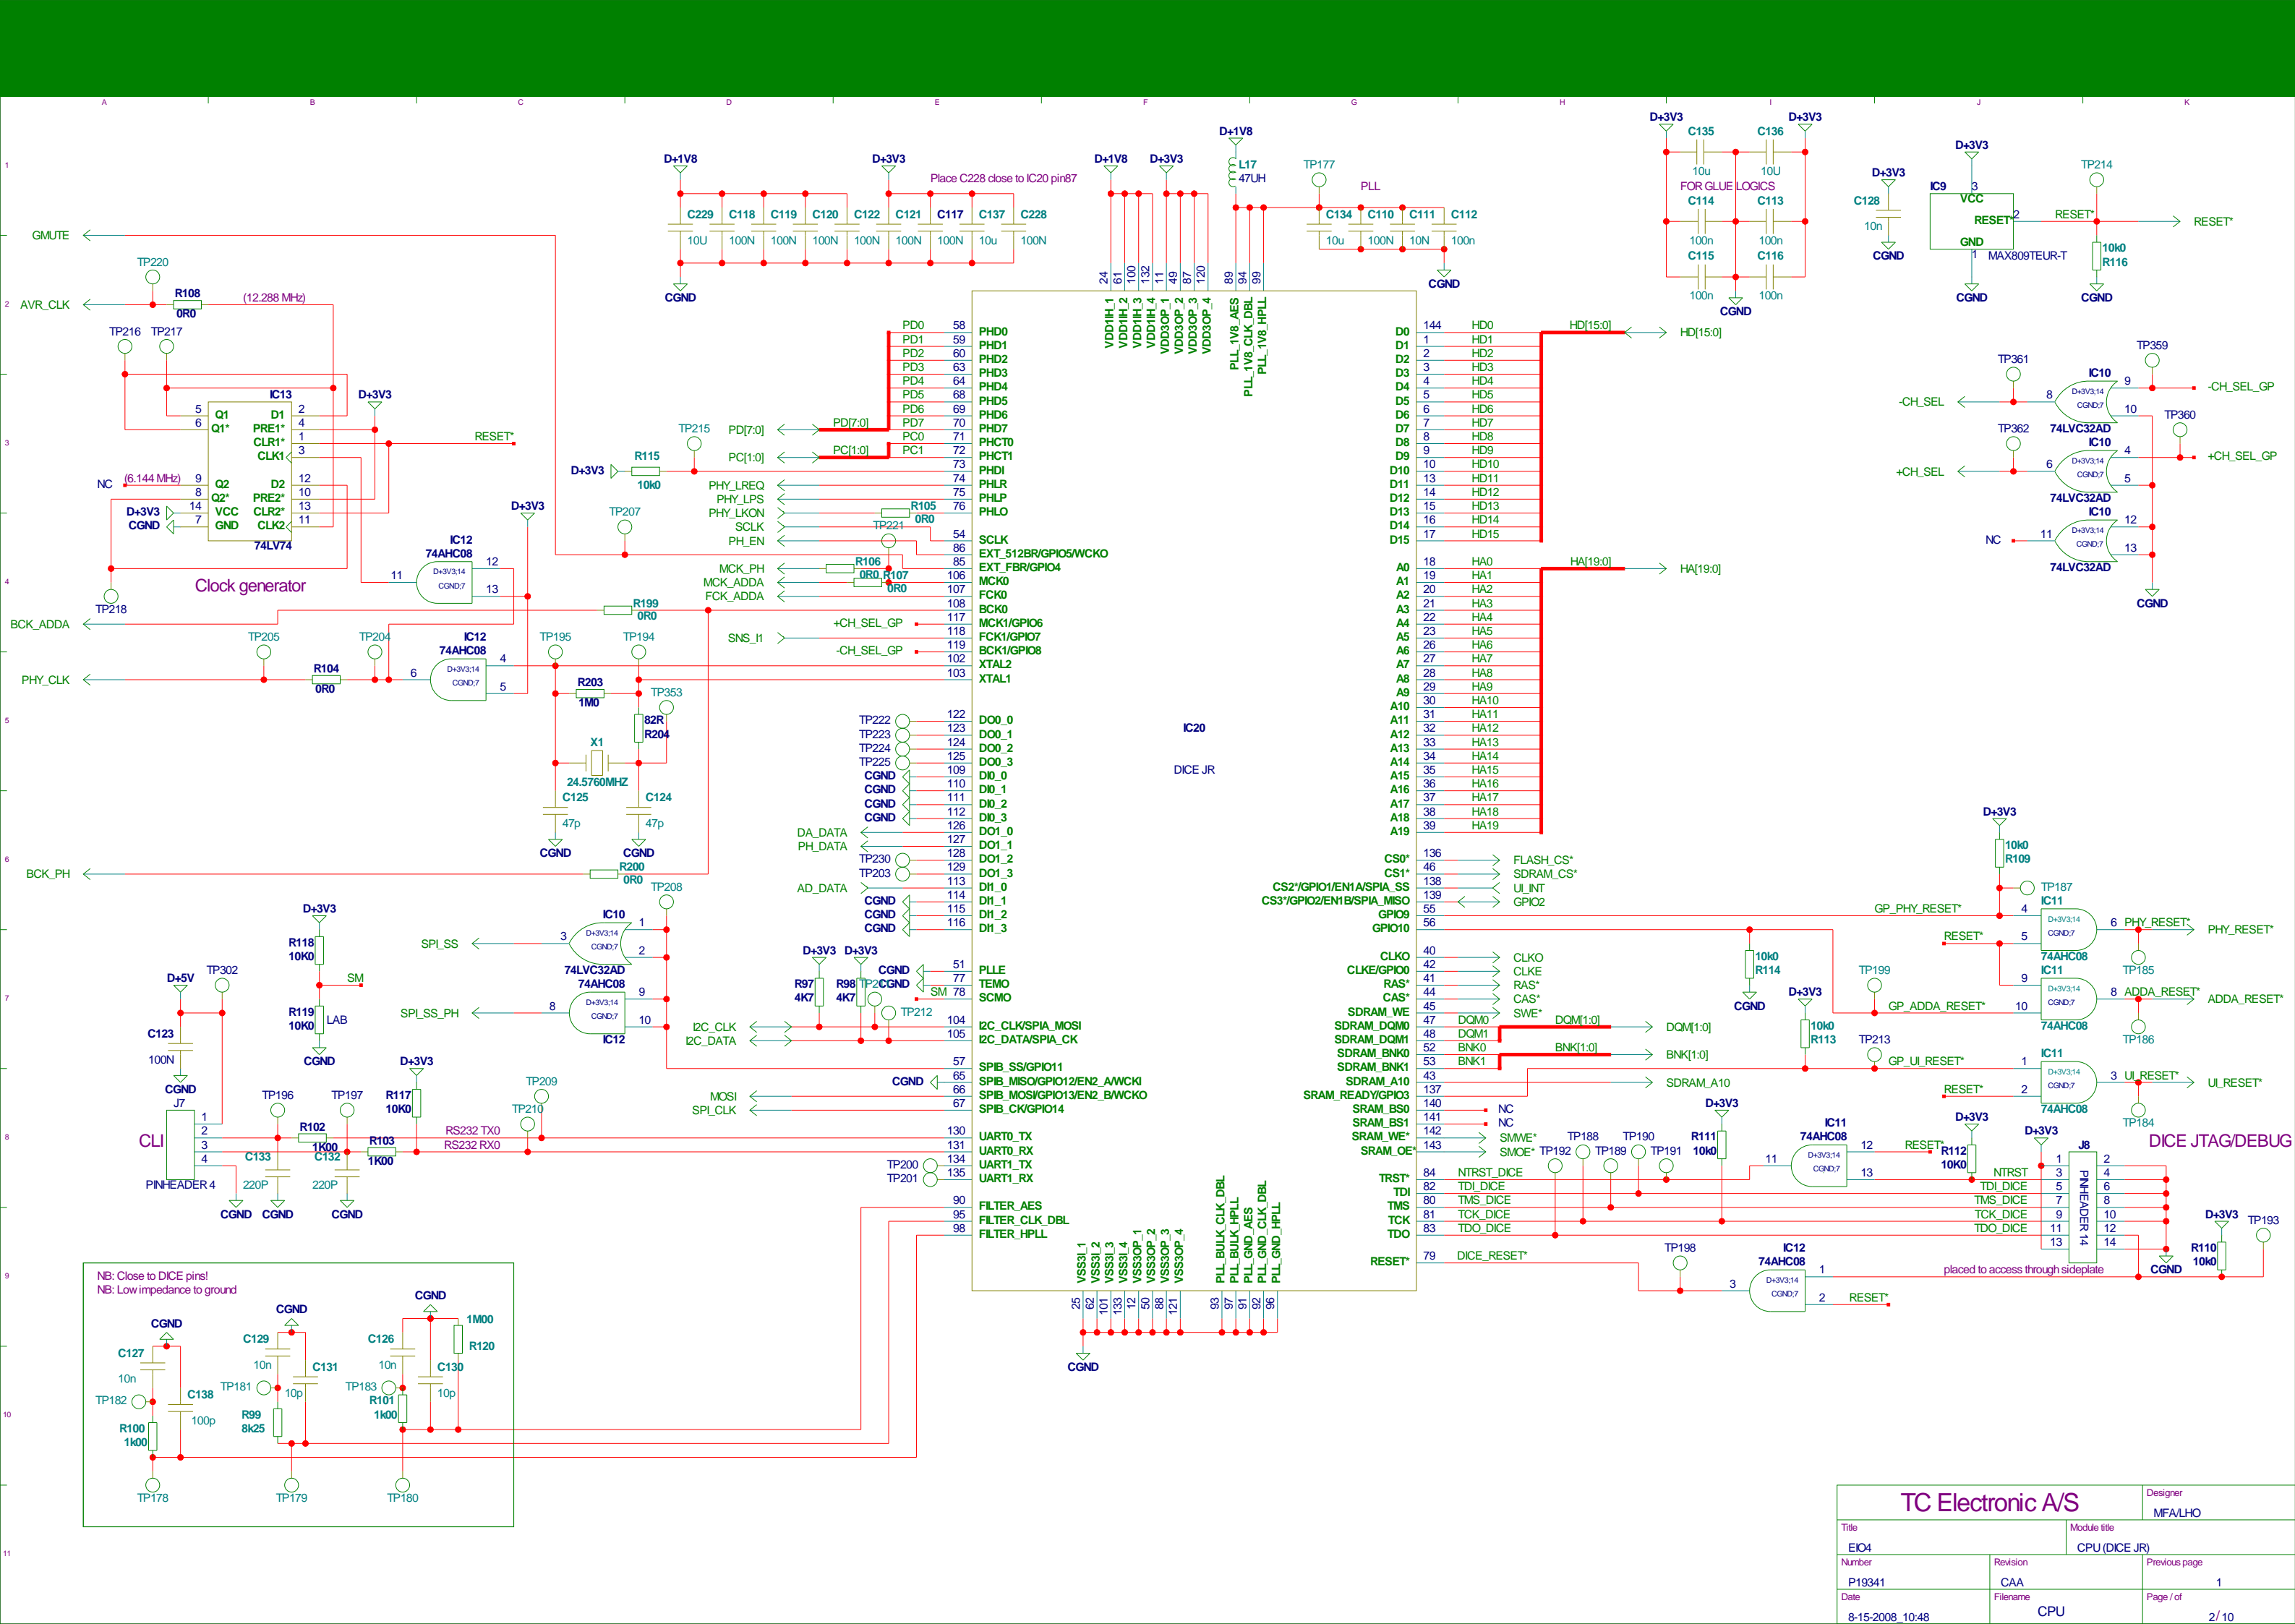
A B C D E F G H I J K

D+1V8 D+3V3 Place C228 close to IC20 pin87
C229 C118 C119 C120 C122 C121 C117 C137 C228
10U 100N 100N 100N 100N 100N 100N 10u 100N
CGND

D+1V8 D+3V3 D+1V8 L17 47UH TP177 PLL
C134 C110 C111 C112
10u 100N 10N 100n
CGND

D+3V3 C135 C136 D+3V3
10u 10U
FOR GLUE LOGICS
C114 C113
100n 100n
C115 C116
100n 100n
CGND

D+3V3 C128 10n CGND
D+3V3 IC9 VCC RESET* GND MAX809TEUR-T
TP214 RESET* RESET*
10k0 R116
CGND

GMUTE
AVR_CLK TP220 R108 0R0 (12.288 MHz)
TP216 TP217
IC13 D+3V3
Q1 D1 Q1* PRE1* CLR1* CLK1
Q2 D2 Q2* PRE2* VCC CLR2* GND CLK2
74LV74
NC (6.144 MHz)
D+3V3 CGND
RESET*
Clock generator
TP218
BCK_ADDA

IC12 74AHC08
D+3V3;14 CGND;7
R199 0R0
TP205 TP204 IC12 74AHC08 TP195 TP194
PHY_CLK R104 0R0
R203 1M0 TP353
82R R204
X1 24.5760MHZ
C125 C124 47p 47p CGND CGND
BCK_PH R200 0R0

TP215 PD[7:0] PC[1:0] PD[7:0] PC[1:0]
D+3V3 R115 10k0
PHY_LREQ PHY_LPS PHY_LKON SCLK PH_EN
R105 0R0 TP221 TP207
MCK_PH MCK_ADDA FCK_ADDA R106 0R0 R107 0R0
+CH_SEL_GP SNS_I1 -CH_SEL_GP

PD0 PD1 PD2 PD3 PD4 PD5 PD6 PD7 PC0 PC1
58 PHD0
59 PHD1
60 PHD2
63 PHD3
64 PHD4
68 PHD5
69 PHD6
70 PHD7
71 PHCT0
72 PHCT1
73 PHDI
74 PHLR
75 PHLP
76 PHLO
54 SCLK
86 EXT_512BR/GPIO5/WCKO
85 EXT_FBR/GPIO4
106 MCK0
107 FCK0
108 BCK0
117 MCK1/GPIO6
118 FCK1/GPIO7
119 BCK1/GPIO8
102 XTAL2
103 XTAL1

TP222 122 DO0_0
TP223 123 DO0_1
TP224 124 DO0_2
TP225 125 DO0_3
CGND 109 DI0_0
CGND 110 DI0_1
CGND 111 DI0_2
CGND 112 DI0_3
DA_DATA 126 DO1_0
PH_DATA 127 DO1_1
TP230 128 DO1_2
TP203 129 DO1_3
AD_DATA 113 DI1_0
CGND 114 DI1_1
CGND 115 DI1_2
CGND 116 DI1_3

24 61 100 132 11 49 87 120 89 94 99
VDD1V8_1 VDD1V8_2 VDD1V8_3 VDD1V8_4 VDD3OP_1 VDD3OP_2 VDD3OP_3 VDD3OP_4 PLL_1V8_AES PLL_1V8_CLK_DBL PLL_1V8_HPLL

IC20
DICE JR

D0 144 HD0 HD[15:0] HD[15:0]
D1 1 HD1
D2 2 HD2
D3 3 HD3
D4 4 HD4
D5 5 HD5
D6 6 HD6
D7 7 HD7
D8 8 HD8
D9 9 HD9
D10 10 HD10
D11 13 HD11
D12 14 HD12
D13 15 HD13
D14 16 HD14
D15 17 HD15
A0 18 HA0 HA[19:0] HA[19:0]
A1 19 HA1
A2 20 HA2
A3 21 HA3
A4 22 HA4
A5 23 HA5
A6 26 HA6
A7 27 HA7
A8 28 HA8
A9 29 HA9
A10 30 HA10
A11 31 HA11
A12 32 HA12
A13 33 HA13
A14 34 HA14
A15 35 HA15
A16 36 HA16
A17 37 HA17
A18 38 HA18
A19 39 HA19
CS0* 136 FLASH_CS*
CS1* 46 SDRAM_CS*
CS2*/GPIO1/EN1A/SPIA_SS 138 UI_INT
CS3*/GPIO2/EN1B/SPIA_MISO 139 GPIO2
GPIO9 55
GPIO10 56
CLKO 40 CLKO
CLKE/GPIO0 42 CLKE
RAS* 41 RAS*
CAS* 44 CAS*
SDRAM_WE 45 SWE*
SDRAM_DQM0 47 DQM0 DQM[1:0] DQM[1:0]
SDRAM_DQM1 48 DQM1
SDRAM_BNK0 52 BNK0 BNK[1:0] BNK[1:0]
SDRAM_BNK1 53 BNK1
SDRAM_A10 43 SDRAM_A10
SDRAM_READY/GPIO3 137
SRAM_BS0 140 NC
SRAM_BS1 141 NC
SRAM_WE* 142 SMWE*
SRAM_OE* 143 SMOE*
TRST* 84 NTRST_DICE
TDI 82 TDI_DICE
TMS 80 TMS_DICE
TCK 81 TCK_DICE
TDO 83 TDO_DICE
RESET* 79 DICE_RESET*

TP361 IC10 TP359 -CH_SEL_GP -CH_SEL D+3V3;14 CGND;7 74LVC32AD
TP362 IC10 TP360 +CH_SEL_GP +CH_SEL 74LVC32AD
NC IC10 74LVC32AD CGND

D+3V3 10k0 R109 TP187 IC11 GP_PHY_RESET* PHY_RESET* PHY_RESET* 74AHC08 TP185
RESET*
10k0 R114 CGND TP199 IC11 GP_ADDA_RESET* ADDA_RESET* ADDA_RESET* 74AHC08 TP186
D+3V3 10k0 R113 TP213 IC11 GP_UI_RESET* UI_RESET* UI_RESET* RESET* 74AHC08 TP184

D+3V3 R118 10K0 SM SPI_SS IC10 74LVC32AD 74AHC08 TP208
D+5V TP302 R119 10K0 LAB CGND SPI_SS_PH IC12
C123 100N CGND

D+3V3 D+3V3 R97 4K7 R98 4K7 TP202 CGND CGND SM TP212
I2C_CLK I2C_DATA
51 PLLE
77 TEMO
78 SCMO
104 I2C_CLK/SPIA_MOSI
105 I2C_DATA/SPIA_CK
57 SPIB_SS/GPIO11
CGND 65 SPIB_MISO/GPIO12/EN2_AWCKI
MOSI 66 SPIB_MOSI/GPIO13/EN2_BWCKO
SPI_CLK 67 SPIB_CK/GPIO14
130 UART0_TX
131 UART0_RX
TP200 134 UART1_TX
TP201 135 UART1_RX
90 FILTER_AES
95 FILTER_CLK_DBL
98 FILTER_HPLL

J7 CLI PINHEADER 4 TP196 TP197 R102 1K00 R117 10K0 D+3V3 R103 1K00 TP209 TP210 RS232 TX0 RS232 RX0 C133 C132 220P 220P CGND CGND CGND

VSS3I_1 VSS3I_2 VSS3I_3 VSS3I_4 VSS3OP_1 VSS3OP_2 VSS3OP_3 VSS3OP_4 PLL_BULK_CLK_DBL PLL_BULK_HPLL PLL_GND_AES PLL_GND_CLK_DBL PLL_GND_HPLL
25 62 101 133 12 50 88 121 93 97 91 92 96
CGND

TP192 TP188 TP189 TP190 TP191 D+3V3 R111 10k0 IC11 74AHC08 RESET* D+3V3 R112 10K0 D+3V3 J8 PINHEADER 14
NTRST TDI_DICE TMS_DICE TCK_DICE TDO_DICE
DICE JTAG/DEBUG
TP198 IC12 74AHC08 RESET* placed to access through sideplate CGND D+3V3 R110 10k0 TP193

NB: Close to DICE pins!
NB: Low impedance to ground
CGND C127 10n TP182 C138 100p R100 1k00 TP178
CGND C129 10n C131 TP181 10p R99 8k25 TP179
CGND C126 10n TP183 R101 1k00 1M00 R120 C130 10p TP180

TC Electronic A/S
Designer MFA/LHO
Title EIO4
Module title CPU (DICE JR)
Number P19341
Revision CAA
Previous page 1
Date 8-15-2008_10:48
Filename CPU
Page / of 2/ 10